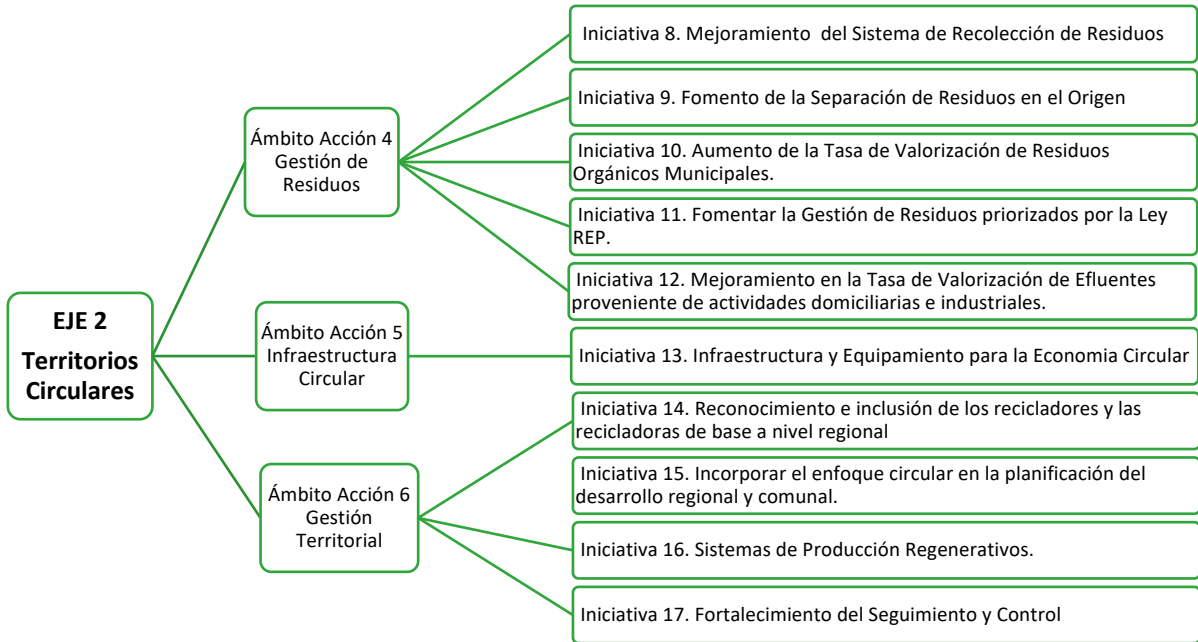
EJE 2
Territorios Circulares

Ámbito Acción 4 Gestión de Residuos

Iniciativa 8. Mejoramiento del Sistema de Recolección de Residuos

Iniciativa 9. Fomento de la Separación de Residuos en el Origen

Iniciativa 10. Aumento de la Tasa de Valorización de Residuos Orgánicos Municipales.

Iniciativa 11. Fomentar la Gestión de Residuos priorizados por la Ley REP.

Iniciativa 12. Mejoramiento en la Tasa de Valorización de Efluentes proveniente de actividades domiciliarias e industriales.

Ámbito Acción 5 Infraestructura Circular

Iniciativa 13. Infraestructura y Equipamiento para la Economia Circular

Ámbito Acción 6 Gestión Territorial

Iniciativa 14. Reconocimiento e inclusión de los recicladores y las recicladoras de base a nivel regional

Iniciativa 15. Incorporar el enfoque circular en la planificación del desarrollo regional y comunal.

Iniciativa 16. Sistemas de Producción Regenerativos.

Iniciativa 17. Fortalecimiento del Seguimiento y Control